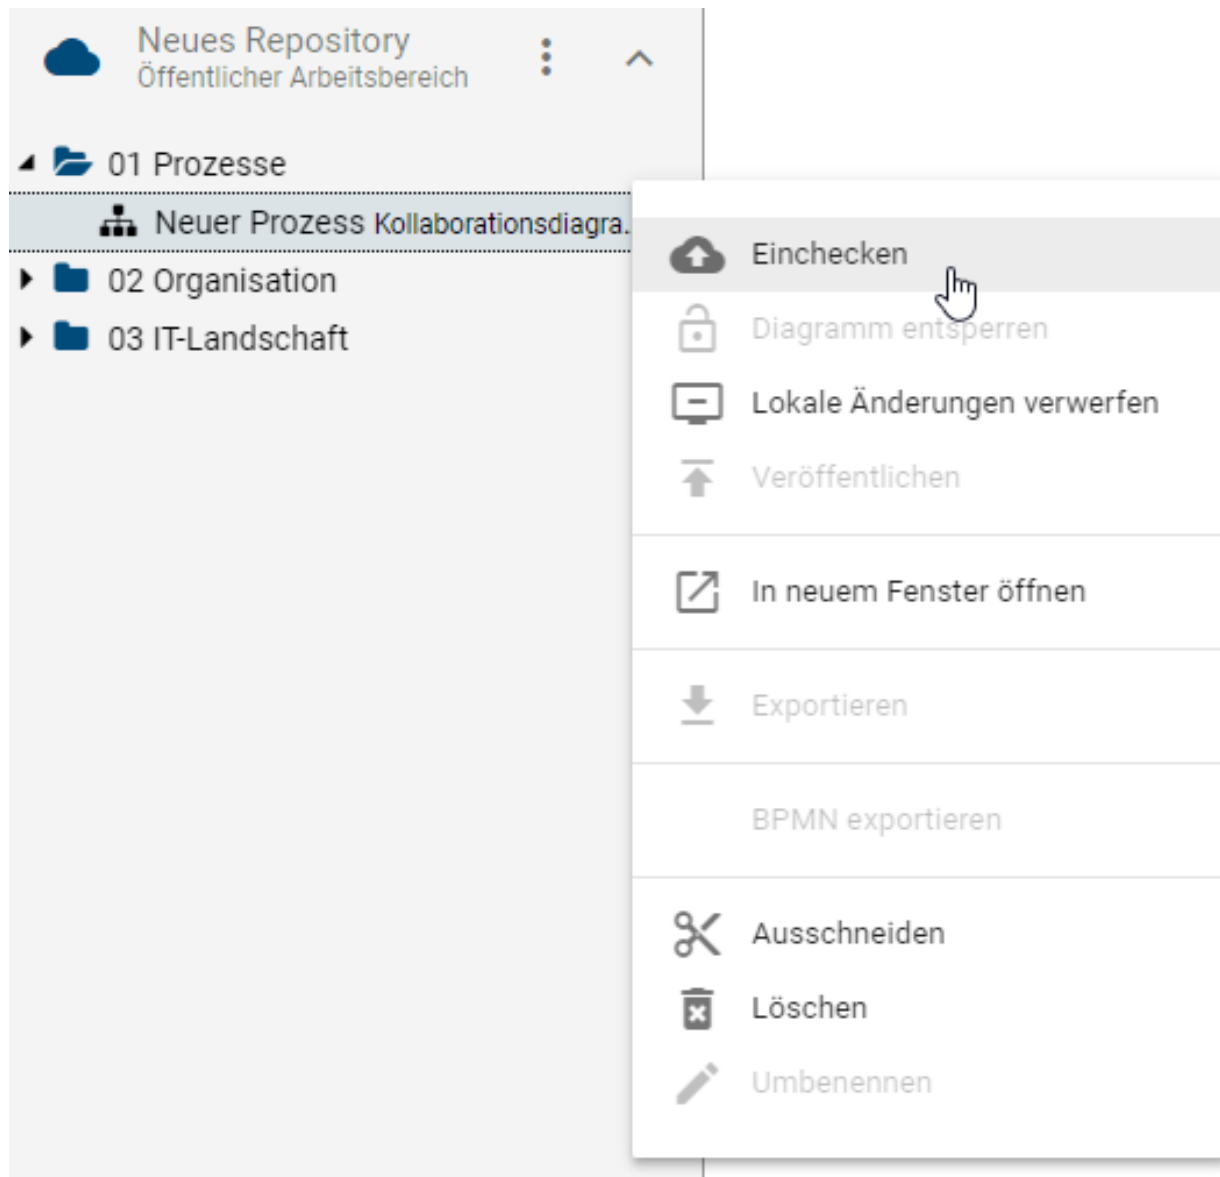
Neues Repository
Öffentlicher Arbeitsbereich

01 Prozesse
Neuer Prozess Kollaborationsdiagra...
02 Organisation
03 IT-Landschaft

Einchecken
Diagramm entsperren
Lokale Änderungen verwerfen
Veröffentlichen

In neuem Fenster öffnen

Exportieren

BPMN exportieren

Ausschneiden
Löschen
Umbenennen